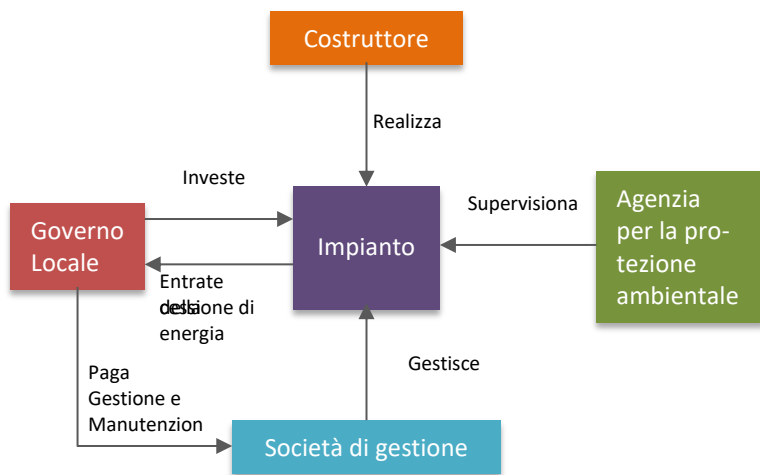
Costruttore

Realizza

Investe

Supervisiona

Governo Locale

Impianto

Agenzia per la protezione ambientale

Entrate della cessione di energia

Gestisce

Paga Gestione e Manutenzion

Società di gestione